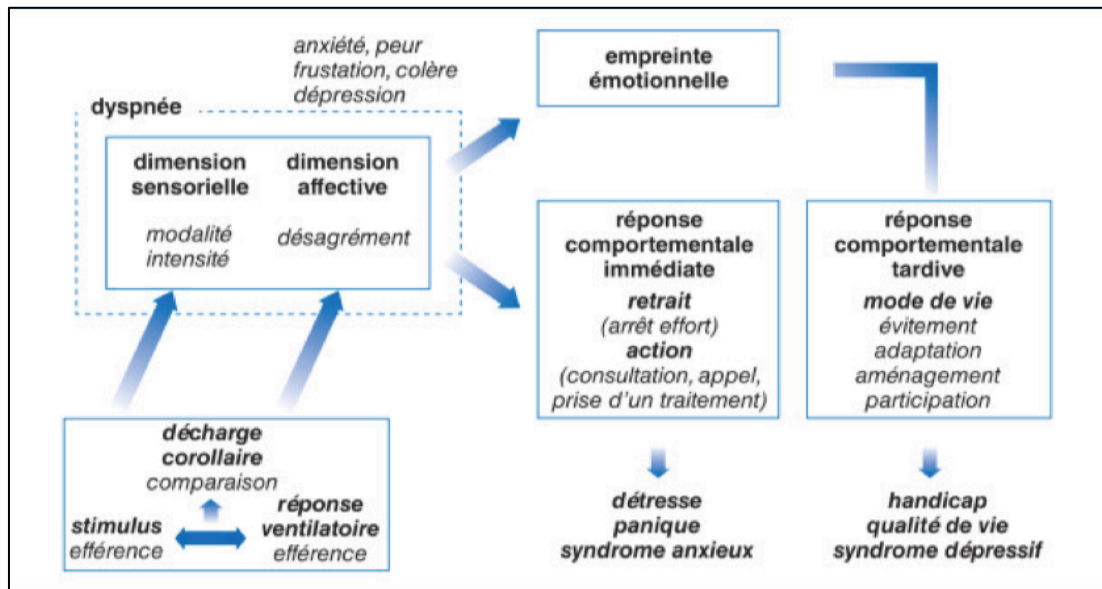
anxiété, peur
frustation, colère
dépression

empreinte émotionnelle

dyspnée

dimension sensorielle

modalité
intensité

dimension affective

désagrément

réponse comportementale immédiate

retrait
(arrêt effort)
action
(consultation, appel, prise d'un traitement)

réponse comportementale tardive

mode de vie
évitement
adaptation
aménagement
participation

décharge corollaire
comparaison

stimulus
efférence

réponse ventilatoire
efférence

détresse
panique
syndrome anxieux

handicap
qualité de vie
syndrome dépressif